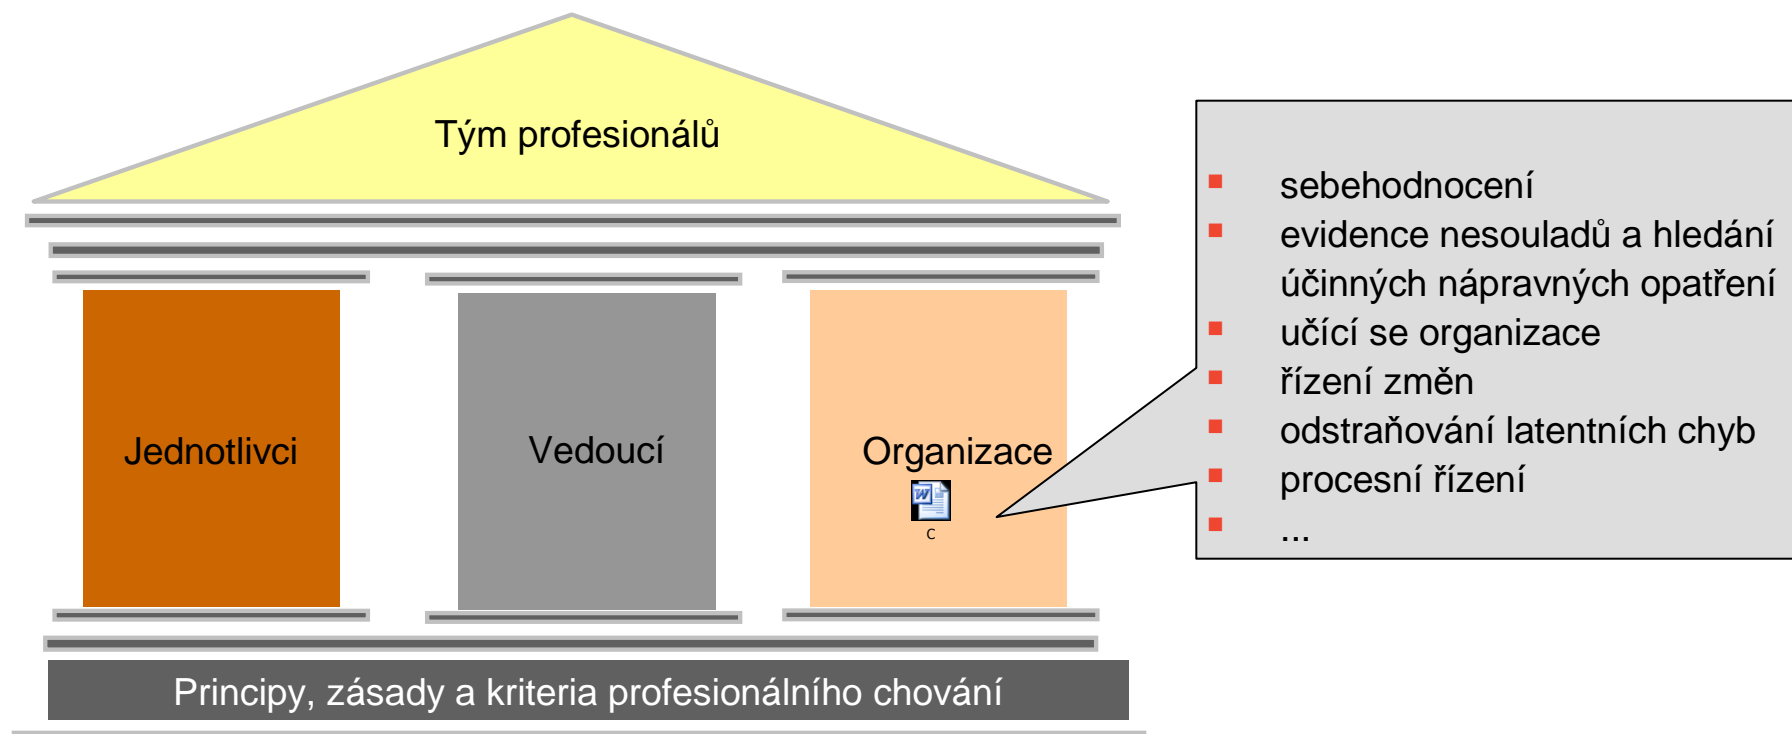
Tým profesionálů

Jednotlivci

Vedoucí

Organizace

c

- sebehodnocení
- evidence nesouladů a hledání účinných nápravných opatření
- učící se organizace
- řízení změn
- odstraňování latentních chyb
- procesní řízení
- ...

Principy, zásady a kriteria profesionálního chování